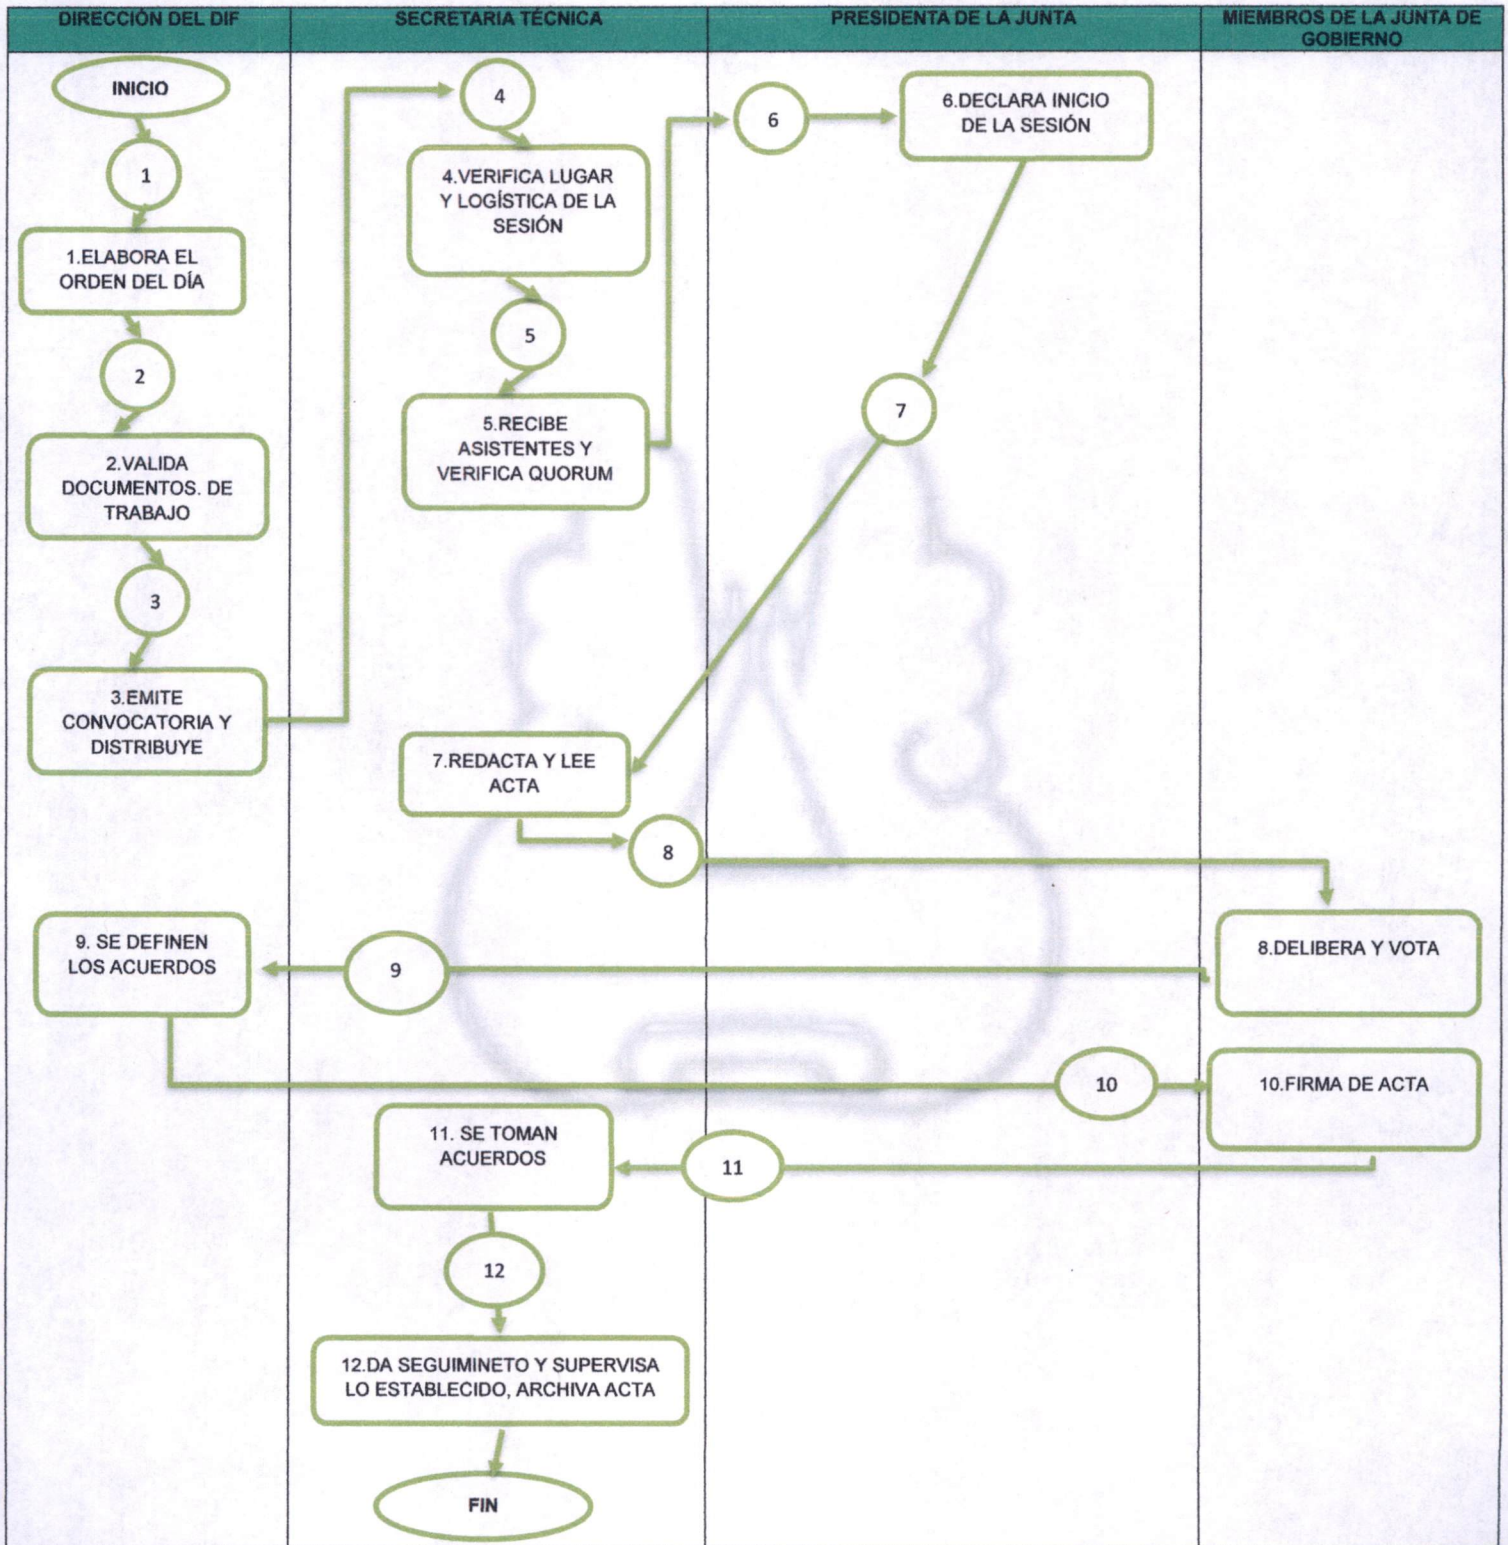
| DIRECCIÓN DEL DIF | SECRETARIA TÉCNICA | PRESIDENTA DE LA JUNTA | MIEMBROS DE LA JUNTA DE GOBIERNO |
|---|---|---|---|

INICIO

1

1.ELABORA EL ORDEN DEL DÍA

2

2.VALIDA DOCUMENTOS. DE TRABAJO

3

3.EMITE CONVOCATORIA Y DISTRIBUYE

4

4.VERIFICA LUGAR Y LOGÍSTICA DE LA SESIÓN

5

5.RECIBE ASISTENTES Y VERIFICA QUORUM

6

6.DECLARA INICIO DE LA SESIÓN

7

7.REDACTA Y LEE ACTA

8

8.DELIBERA Y VOTA

9

9. SE DEFINEN LOS ACUERDOS

10

10.FIRMA DE ACTA

11

11. SE TOMAN ACUERDOS

12

12.DA SEGUIMINETO Y SUPERVISA LO ESTABLECIDO, ARCHIVA ACTA

FIN